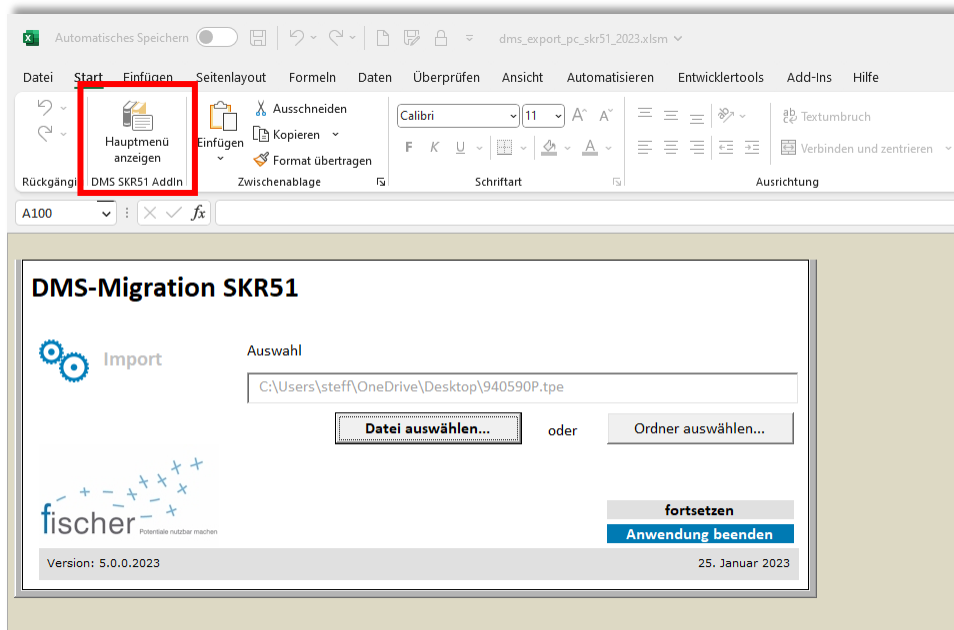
Automatisches Speichern dms_export_pc_skr51_2023.xlsm

Datei Start Einfügen Seitenlayout Formeln Daten Überprüfen Ansicht Automatisieren Entwicklertools Add-Ins Hilfe

Rückgängig

Hauptmenü anzeigen
DMS SKR51 AddIn

Einfügen
Ausschneiden
Kopieren
Format übertragen
Zwischenablage

Calibri 11
F K U
Schriftart

Textumbruch
Verbinden und zentrieren
Ausrichtung

A100 fx

DMS-Migration SKR51

Import

Auswahl

C:\Users\steff\OneDrive\Desktop\940590P.tpe

Datei auswählen... oder Ordner auswählen...

fischer Potentiale nutzbar machen

fortsetzen
Anwendung beenden

Version: 5.0.0.2023 25. Januar 2023